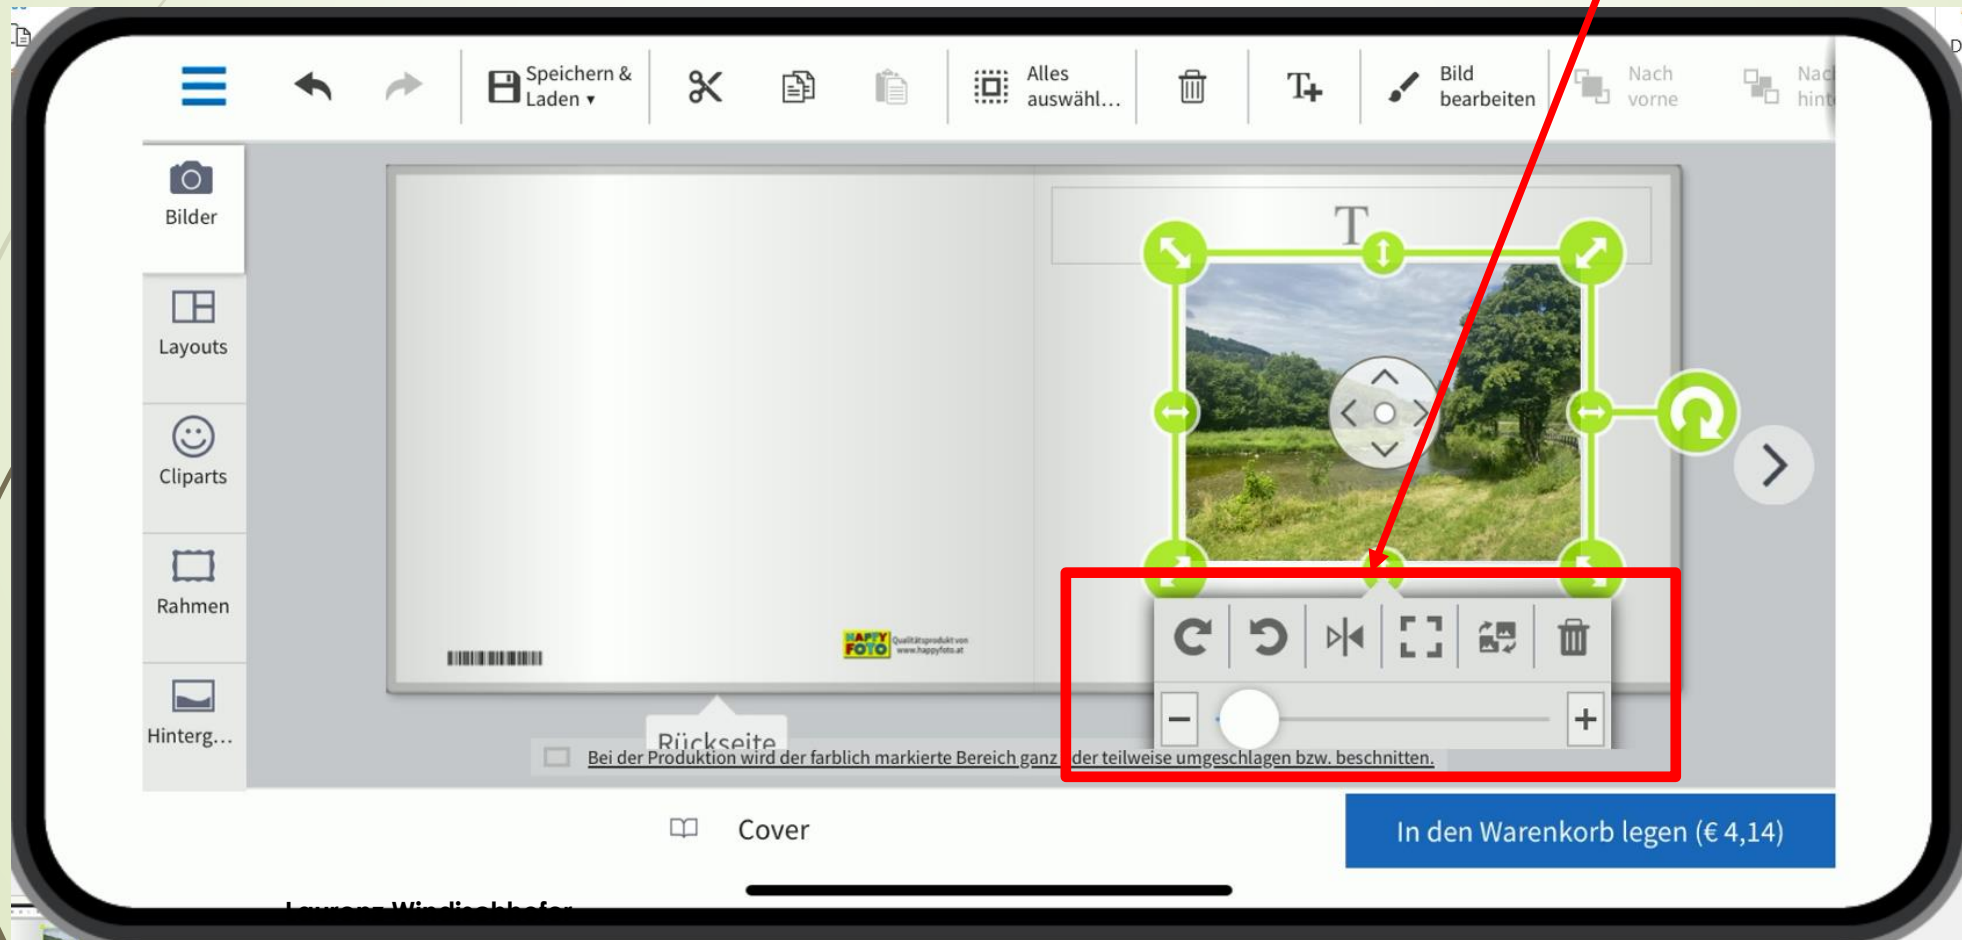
Speichern & Laden ▾

Alles auswähl...

Bild bearbeiten

Nach vorne

Nac hint

Bilder

Layouts

Cliparts

Rahmen

Hinterg...

T

HAPPY FOTO Qualitätsprodukt von www.happyfoto.at

Rückseite

Bei der Produktion wird der farblich markierte Bereich ganz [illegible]der teilweise umgeschlagen bzw. beschnitten.

Cover

In den Warenkorb legen (€ 4,14)

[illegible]